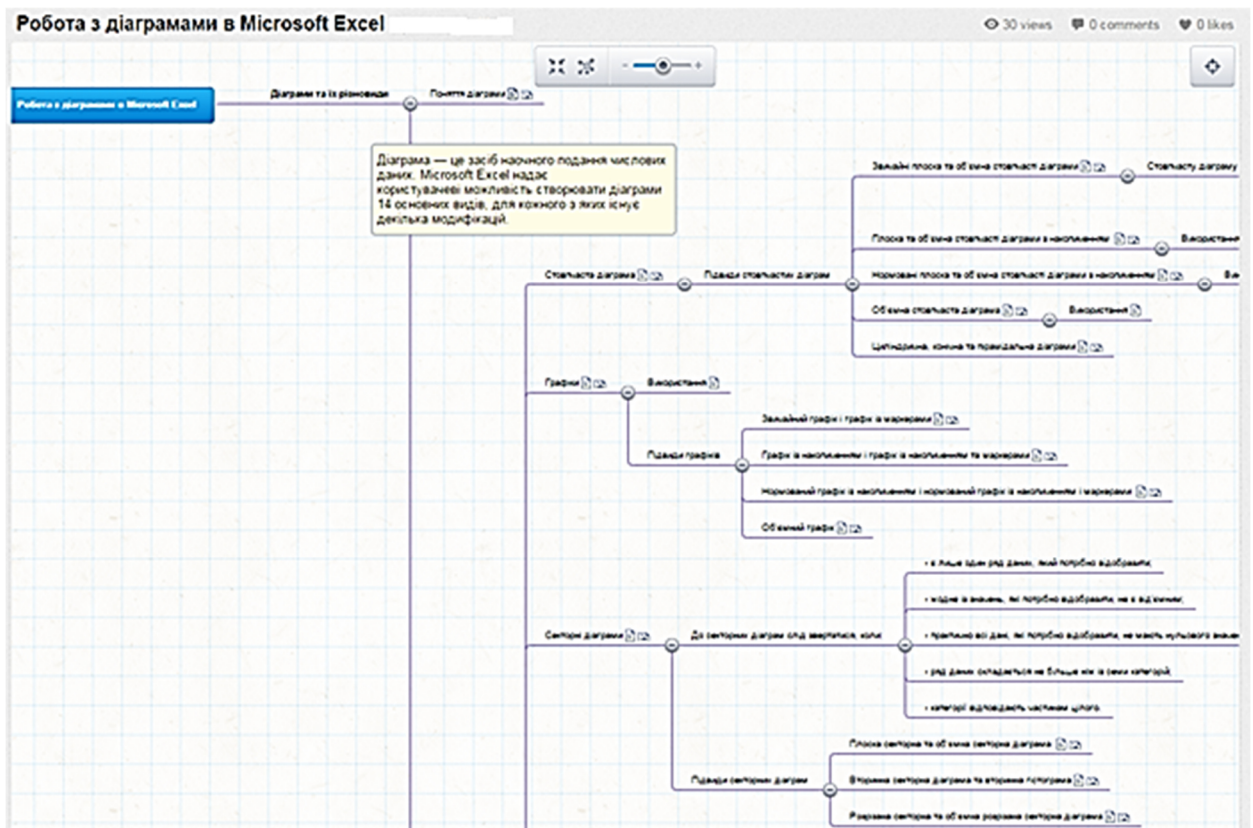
Робота з діаграмами в Microsoft Excel

30 views 0 comments 0 likes

Робота з діаграмами в Microsoft Excel

Діаграми та їх різновиди

Поняття діаграми

Діаграма — це засіб наочного подання числових даних. Microsoft Excel надає користувачеві можливість створювати діаграми 14 основних видів, для кожного з яких існує декілька модифікацій.

Стовпчасті діаграми

Підвиди стовпчастих діаграм

Звичайні плоска та об'ємна стовпчасті діаграми

Стовпчасту діаграму

Плоска та об'ємна стовпчасті діаграми з накопиченням

Використання

Нормовані плоска та об'ємна стовпчасті діаграми з накопиченням

Ви

Об'ємна стовпчаста діаграма

Використання

Циліндрична, конічна та пірамідальна діаграми

Графіки

Використання

Підвиди графіків

Звичайний графік і графік із маркерами

Графік із накопиченням і графік із накопиченням та маркерами

Нормований графік із накопиченням і нормований графік із накопиченням і маркерами

Об'ємний графік

Секторні діаграми

До секторних діаграм слід звертатися, коли:

• є лише один ряд даних, який потрібно відобразити;

• жодне із значень, які потрібно відобразити, не є від'ємним;

• практично всі дані, які потрібно відобразити, не мають нульового значе

• ряд даних складається не більше ніж із семи категорій;

• категорії відповідають частинам цілого.

Підвиди секторних діаграм

Плоска секторна та об'ємна секторна діаграма

Вторинна секторна діаграма та вторинна гістограма

Розрізана секторна та об'ємна розрізана секторна діаграма